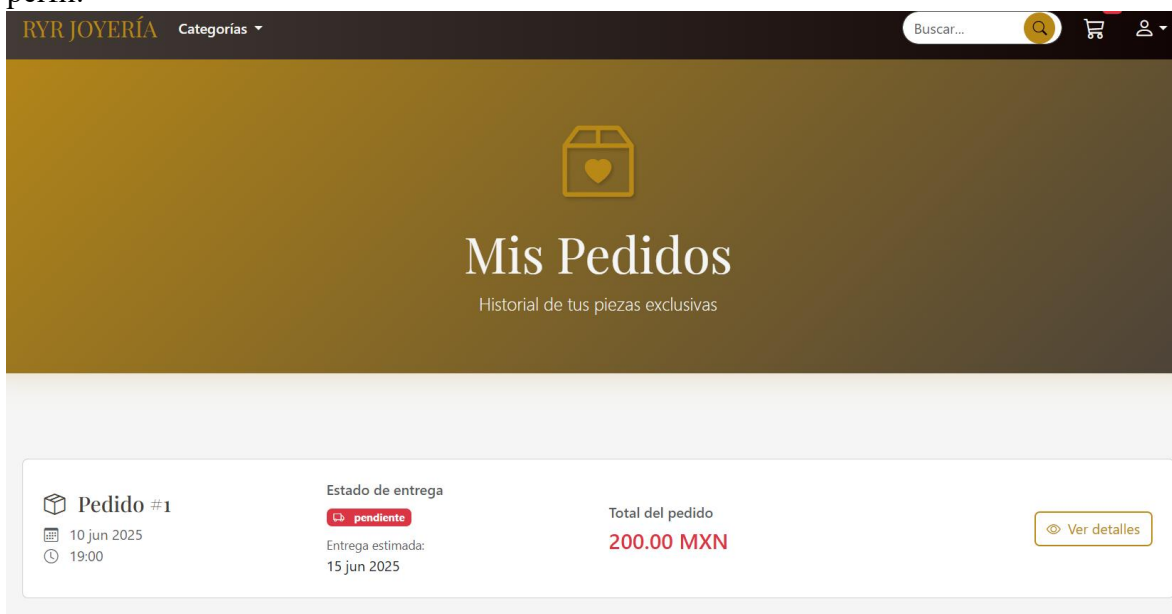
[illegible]

RYR JOYERÍA Categorías

Buscar...

Mis Pedidos

Historial de tus piezas exclusivas

Pedido #1

10 jun 2025

19:00

Estado de entrega

pendiente

Entrega estimada:

15 jun 2025

Total del pedido

200.00 MXN

Ver detalles